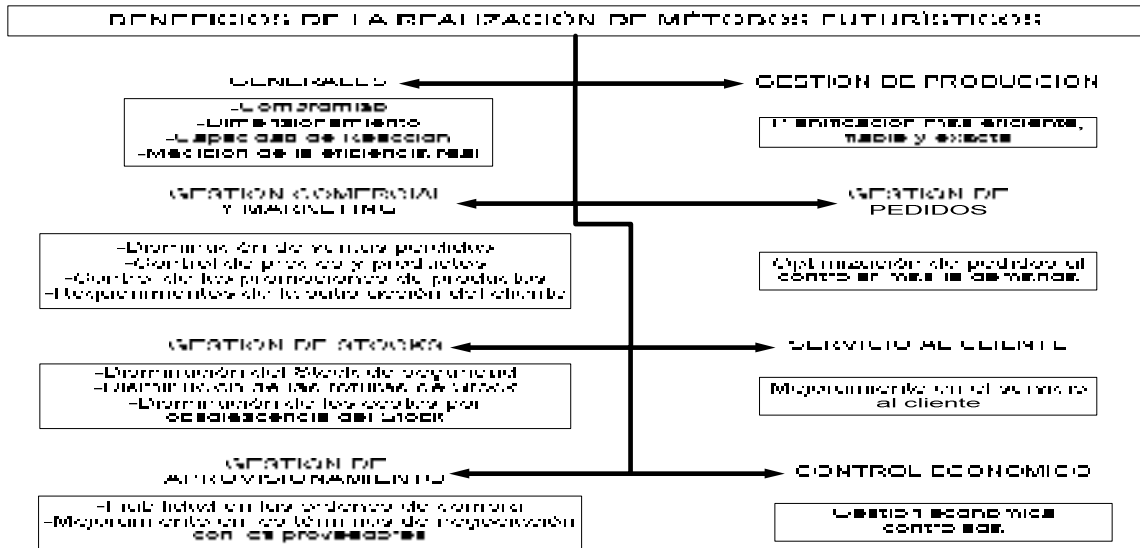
BENEFICIOS DE LA REALIZACIÓN DE MÉTODOS FUTURÍSTICOS

GENERALES

-Compromiso
-Dimensionamiento
-Capacidad de Reacción
-Medición de la eficiencia real

GESTION DE PRODUCCION

Planificación más eficiente, fiable y exacta

GESTION COMERCIAL Y MARKETING

-Disminución de ventas perdidas
-Control de precios y productos
-Control de las promociones de productos
-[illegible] de la satisfacción del cliente

GESTION DE PEDIDOS

Optimización de pedidos al contar en base a demanda.

GESTION DE STOCKS

-Disminución del Stock de seguridad
-Disminución de las roturas de stocks
-Disminución de los costes por obsolescencia del Stock

SERVICIO AL CLIENTE

Mejoramiento en el servicio al cliente

GESTION DE APROVISIONAMIENTO

-Fiabilidad en las órdenes de compra
-Mejoramiento en los términos de negociación con los proveedores

CONTROL ECONOMICO

Gestión económica controlada.